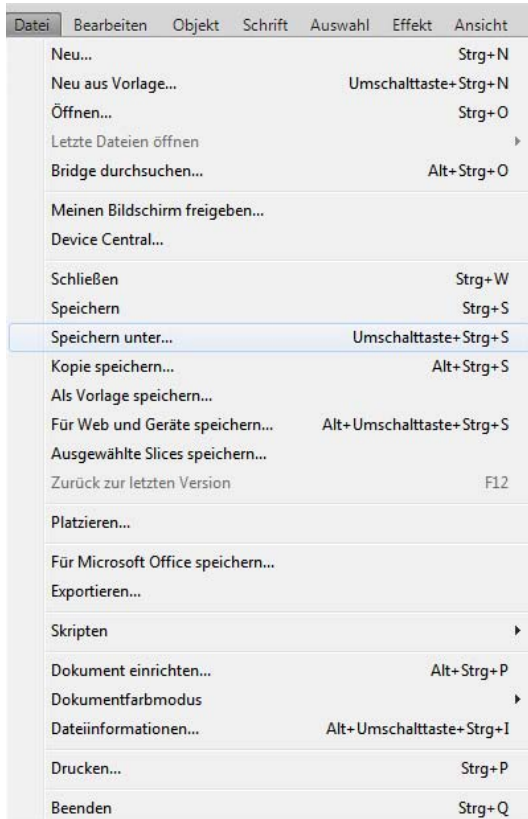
Datei Bearbeiten Objekt Schrift Auswahl Effekt Ansicht

Neu... Strg+N
Neu aus Vorlage... Umschalttaste+Strg+N
Öffnen... Strg+O
Letzte Dateien öffnen
Bridge durchsuchen... Alt+Strg+O

Meinen Bildschirm freigeben...
Device Central...

Schließen Strg+W
Speichern Strg+S
Speichern unter... Umschalttaste+Strg+S
Kopie speichern... Alt+Strg+S
Als Vorlage speichern...
Für Web und Geräte speichern... Alt+Umschalttaste+Strg+S
Ausgewählte Slices speichern...
Zurück zur letzten Version F12

Platzieren...

Für Microsoft Office speichern...
Exportieren...

Skripten

Dokument einrichten... Alt+Strg+P
Dokumentfarbmodus
Dateiinformationen... Alt+Umschalttaste+Strg+I

Drucken... Strg+P

Beenden Strg+Q